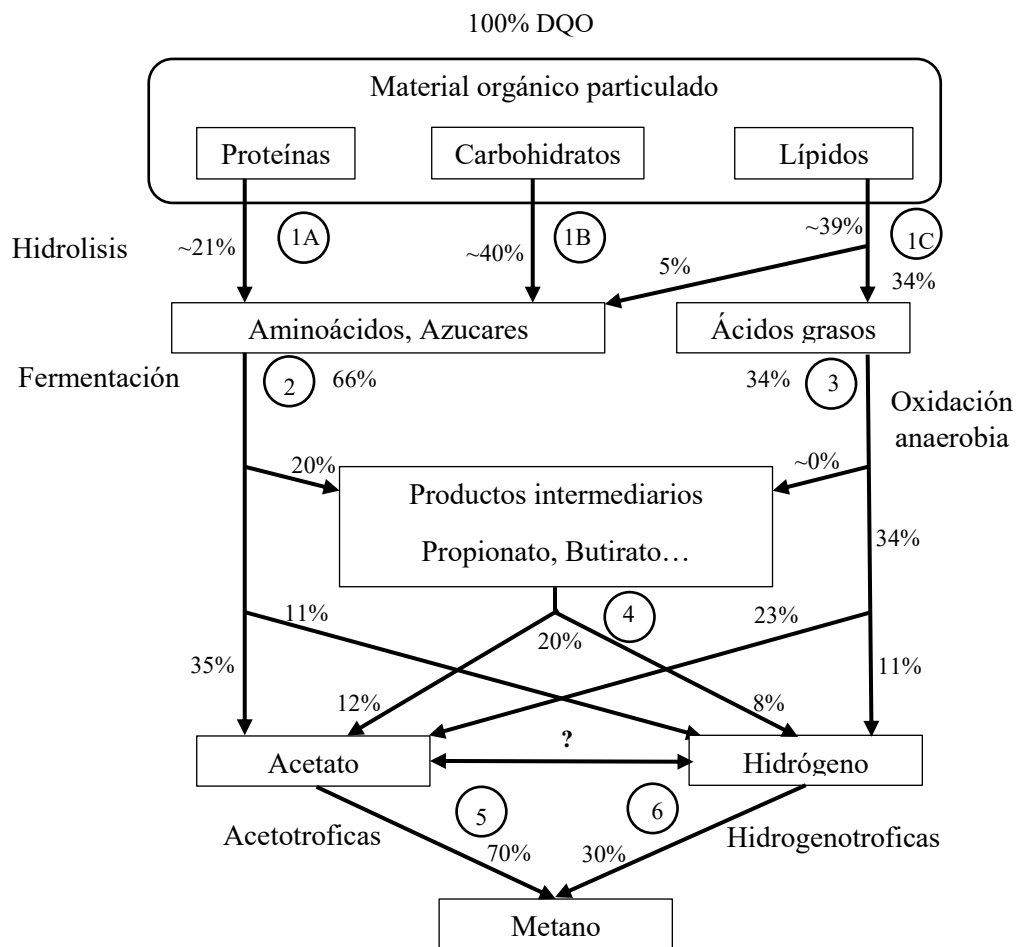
100% DQO

Material orgánico particulado

Proteínas

Carbohidratos

Lípidos

Hidrolisis

~21%

1A

~40%

1B

~39%

1C

5%

34%

Aminoácidos, Azucares

Ácidos grasos

Fermentación

2

66%

34%

3

Oxidación anaerobia

20%

~0%

Productos intermediarios

Propionato, Butirato…

34%

11%

4

23%

20%

35%

12%

8%

11%

Acetato

?

Hidrógeno

5

6

Acetotroficas

70%

30%

Hidrogenotroficas

Metano